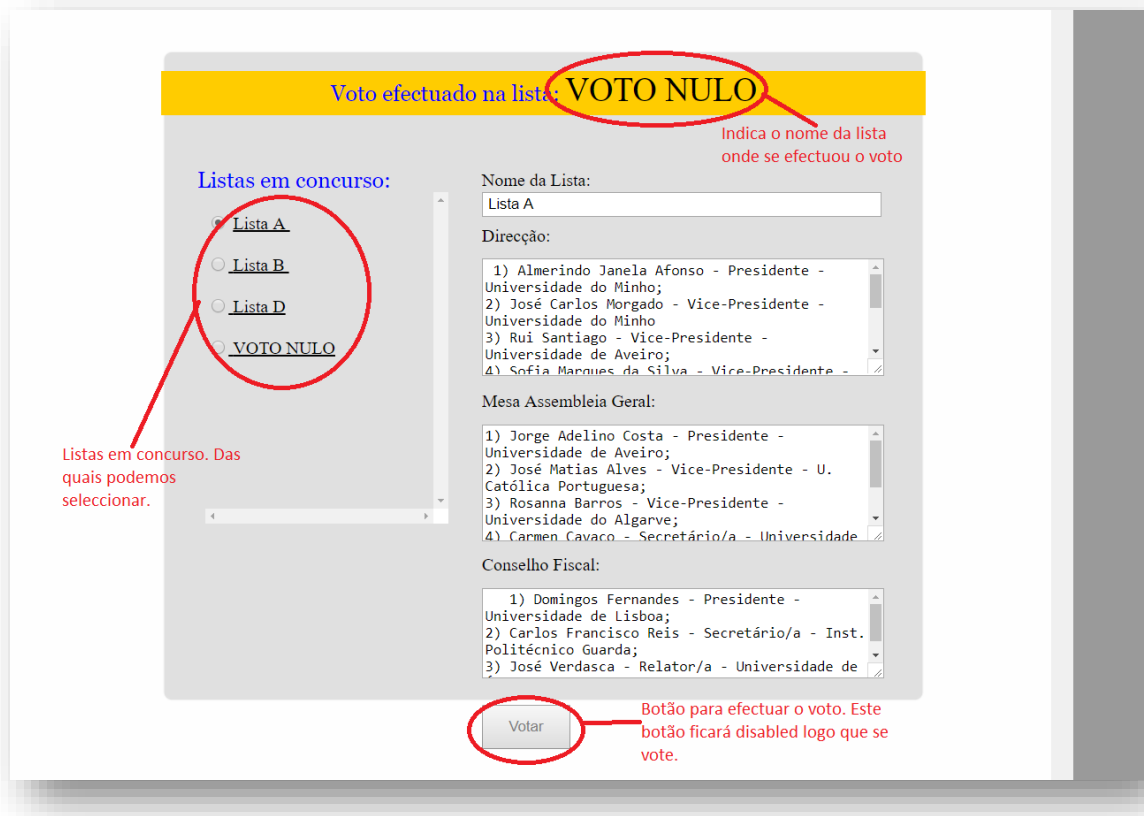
Voto efectuado na lista: VOTO NULO

Indica o nome da lista onde se efectuou o voto

Listas em concurso:

Lista A

Lista B

Lista D

VOTO NULO

Listas em concurso. Das quais podemos seleccionar.

Nome da Lista:

Lista A

Direcção:

1) Almerindo Janela Afonso - Presidente - Universidade do Minho;
2) José Carlos Morgado - Vice-Presidente - Universidade do Minho
3) Rui Santiago - Vice-Presidente - Universidade de Aveiro;
4) Sofia Marques da Silva - Vice-Presidente -

Mesa Assembleia Geral:

1) Jorge Adelino Costa - Presidente - Universidade de Aveiro;
2) José Matias Alves - Vice-Presidente - U. Católica Portuguesa;
3) Rosanna Barros - Vice-Presidente - Universidade do Algarve;
4) Carmen Cavaco - Secretário/a - Universidade

Conselho Fiscal:

1) Domingos Fernandes - Presidente - Universidade de Lisboa;
2) Carlos Francisco Reis - Secretário/a - Inst. Politécnico Guarda;
3) José Verdasca - Relator/a - Universidade de

Votar

Botão para efectuar o voto. Este botão ficará disabled logo que se vote.